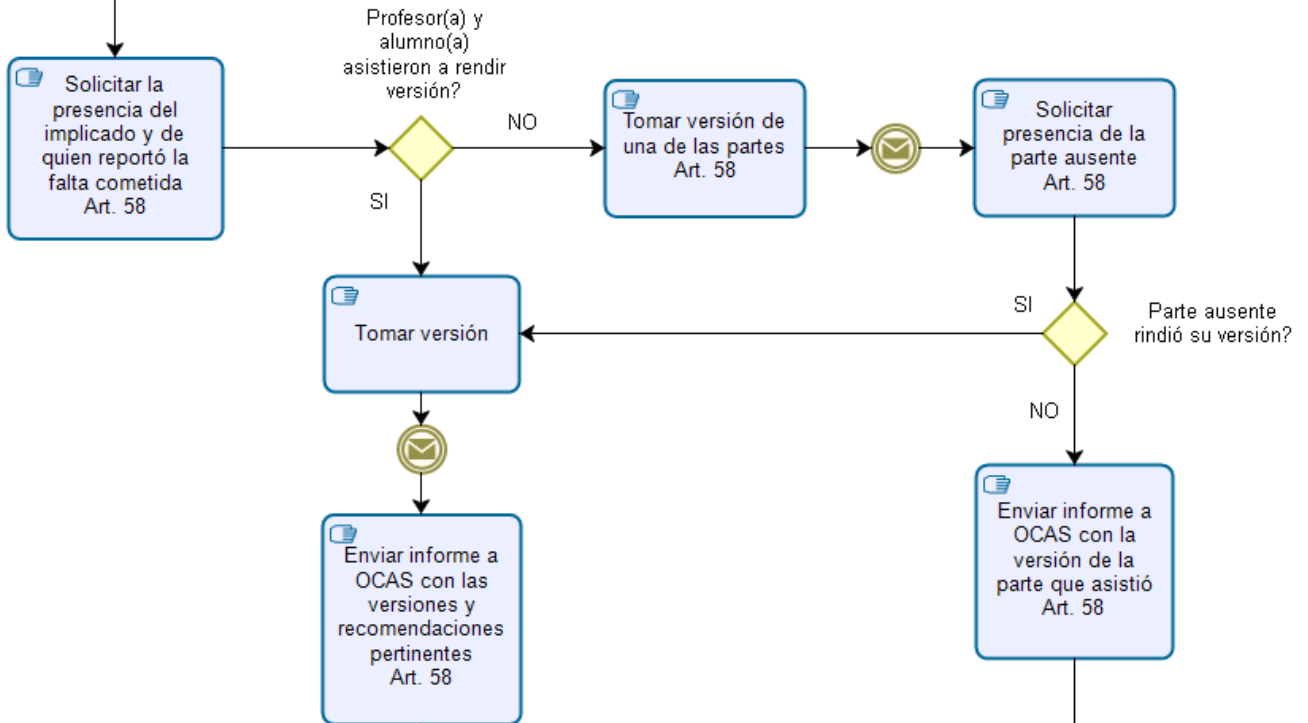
Solicitar la presencia del implicado y de quien reportó la falta cometida Art. 58

Profesor(a) y alumno(a) asistieron a rendir versión?

NO

SI

Tomar versión de una de las partes Art. 58

Solicitar presencia de la parte ausente Art. 58

Tomar versión

SI

Parte ausente rindió su versión?

NO

Enviar informe a OCAS con las versiones y recomendaciones pertinentes Art. 58

Enviar informe a OCAS con la versión de la parte que asistió Art. 58